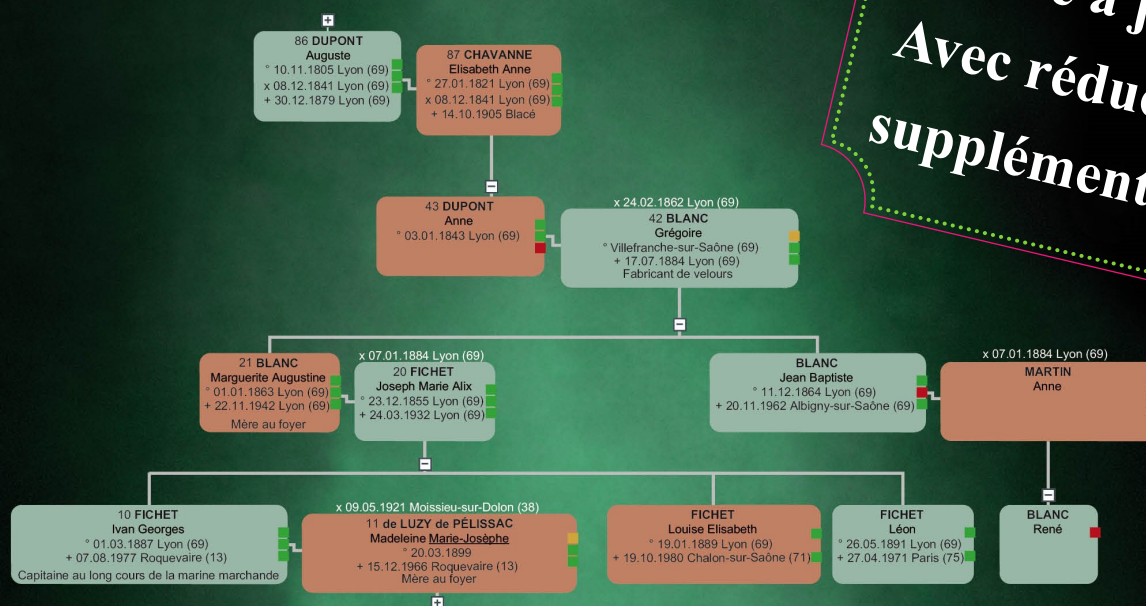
e à f
Avec réduc
supplément

86 DUPONT
Auguste
° 10.11.1805 Lyon (69)
x 08.12.1841 Lyon (69)
+ 30.12.1879 Lyon (69)

87 CHAVANNE
Elisabeth Anne
° 27.01.1821 Lyon (69)
x 08.12.1841 Lyon (69)
+ 14.10.1905 Blacé

43 DUPONT
Anne
° 03.01.1843 Lyon (69)

x 24.02.1862 Lyon (69)
42 BLANC
Grégoire
° Villefranche-sur-Saône (69)
+ 17.07.1884 Lyon (69)
Fabricant de velours

21 BLANC
Marguerite Augustine
° 01.01.1863 Lyon (69)
+ 22.11.1942 Lyon (69)
Mère au foyer

x 07.01.1884 Lyon (69)
20 FICHET
Joseph Marie Alix
° 23.12.1855 Lyon (69)
+ 24.03.1932 Lyon (69)

BLANC
Jean Baptiste
° 11.12.1864 Lyon (69)
+ 20.11.1962 Albigny-sur-Saône (69)

x 07.01.1884 Lyon (69)
MARTIN
Anne

10 FICHET
Ivan Georges
° 01.03.1887 Lyon (69)
+ 07.08.1977 Roquevaire (13)
Capitaine au long cours de la marine marchande

x 09.05.1921 Moissieu-sur-Dolon (38)
11 de LUZY de PÉLISSAC
Madeleine Marie-Josèphe
° 20.03.1899
+ 15.12.1966 Roquevaire (13)
Mère au foyer

FICHET
Louise Elisabeth
° 19.01.1889 Lyon (69)
+ 19.10.1980 Chalon-sur-Saône (71)

FICHET
Léon
° 26.05.1891 Lyon (69)
+ 27.04.1971 Paris (75)

BLANC
René